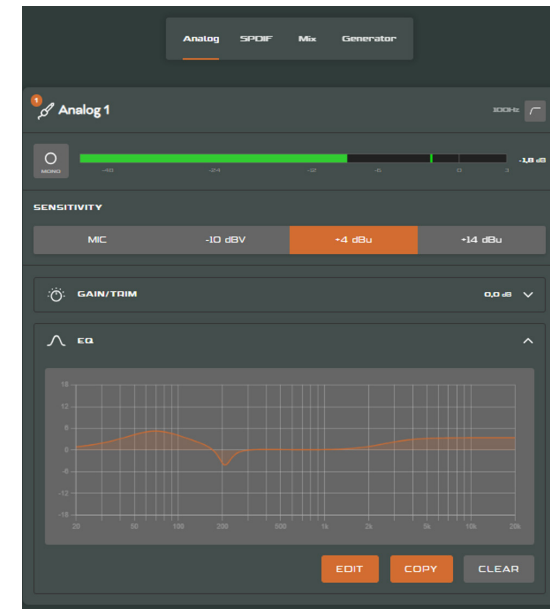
Analog SPDIF Mix Generator

1

Analog 1

100Hz

MONO

-40 -24 -12 -6 0 3

-1,8 dB

SENSITIVITY

| MIC | -10 dBV | +4 dBu | +14 dBu |
|---|---|---|---|

GAIN/TRIM 0,0 dB

EQ

18
12
6
0
-6
-12
-18

20 50 100 200 500 1k 2k 5k 10k 20k

EDIT COPY CLEAR